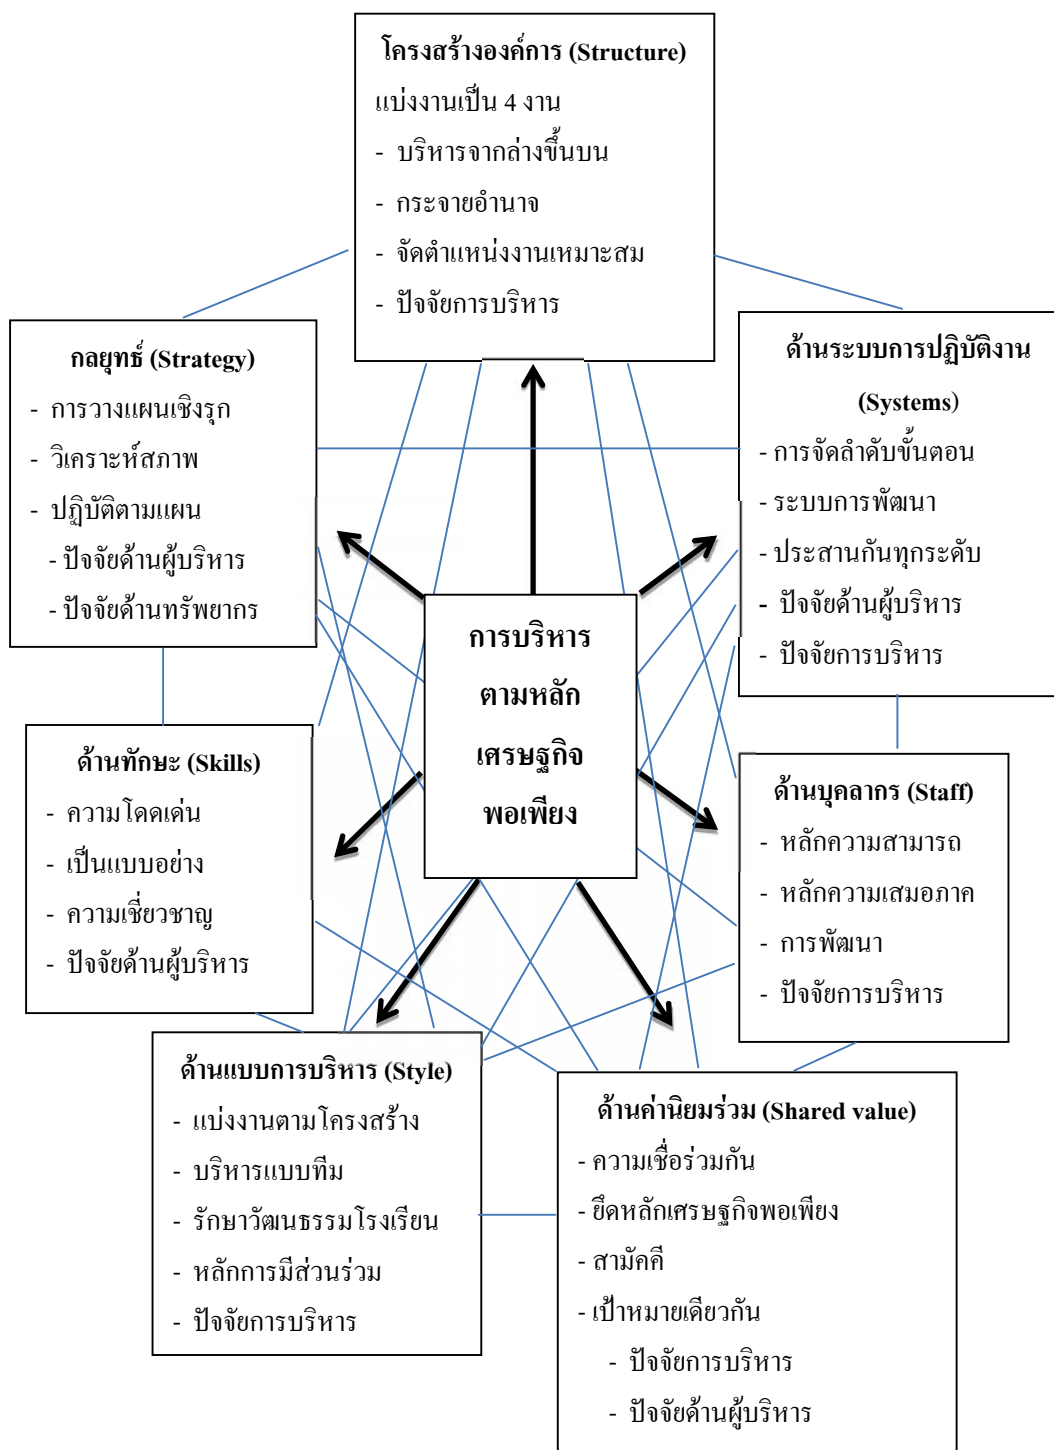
โครงสร้างองค์การ (Structure)

แบ่งงานเป็น 4 งาน

- บริหารจากล่างขึ้นบน

- กระจายอำนาจ

- จัดตำแหน่งงานเหมาะสม

- ปัจจัยการบริหาร

กลยุทธ์ (Strategy)

- การวางแผนเชิงรุก

- วิเคราะห์สภาพ

- ปฏิบัติตามแผน

- ปัจจัยด้านผู้บริหาร

- ปัจจัยด้านทรัพยากร

ด้านระบบการปฏิบัติงาน (Systems)

- การจัดลำดับขั้นตอน

- ระบบการพัฒนา

- ประสานกันทุกระดับ

- ปัจจัยด้านผู้บริหาร

- ปัจจัยการบริหาร

การบริหารตามหลักเศรษฐกิจพอเพียง

ด้านทักษะ (Skills)

- ความโดดเด่น

- เป็นแบบอย่าง

- ความเชี่ยวชาญ

- ปัจจัยด้านผู้บริหาร

ด้านบุคลากร (Staff)

- หลักความสามารถ

- หลักความเสมอภาค

- การพัฒนา

- ปัจจัยการบริหาร

ด้านแบบการบริหาร (Style)

- แบ่งงานตามโครงสร้าง

- บริหารแบบทีม

- รักษาวัฒนธรรมโรงเรียน

- หลักการมีส่วนร่วม

- ปัจจัยการบริหาร

ด้านค่านิยมร่วม (Shared value)

- ความเชื่อร่วมกัน

- ยึดหลักเศรษฐกิจพอเพียง

- สามัคคี

- เป้าหมายเดียวกัน

- ปัจจัยการบริหาร

- ปัจจัยด้านผู้บริหาร